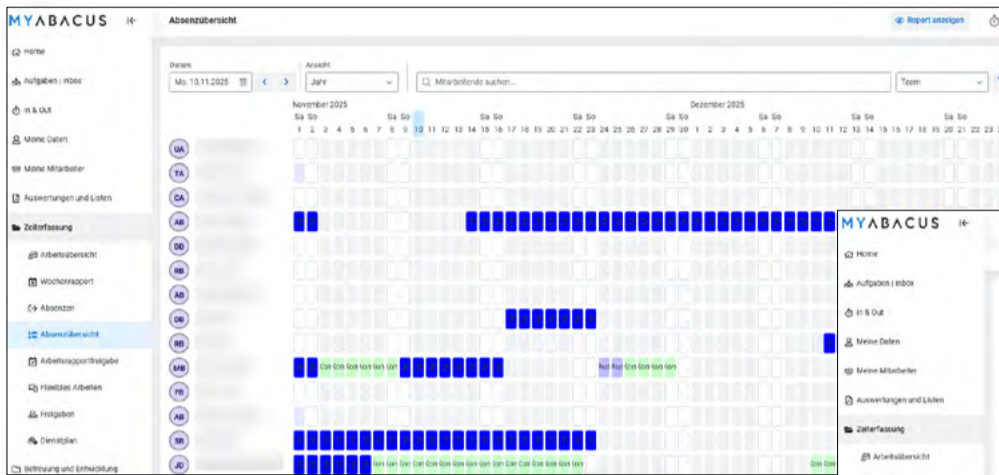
MYABACUS

Home
Aufgaben | Inbox
In & Out
Meine Daten
Meine Mitarbeiter
Auswertungen und Listen
Zeiterfassung
Arbeitsübersicht
Wochenrapport
Absenzen
Absenzübersicht
Arbeitsrapportfreigabe
Flexibles Arbeiten
Freigaben
Dienstplan
Betreuung und Entwicklung

Absenzübersicht

Report anzeigen

Datum
Mo. 10.11.2025
Ansicht
Jahr
Mitarbeitende suchen...
Team

November 2025
Dezember 2025

Sa So Sa So Sa So Sa So Sa So Sa So Sa So
1 2 3 4 5 6 7 8 9 10 11 12 13 14 15 16 17 18 19 20 21 22 23 24 25 26 27 28 29 30 1 2 3 4 5 6 7 8 9 10 11 12 13 14 15 16 17 18 19 20 21 22 23

UA
TA
CA
AB
DD
RB
AB
DB
RB
MB
FB
AB
SR
JD

Gzn Gzn Gzn Gzn Gzn Gzn Gzn
Nur Nur Gzn Gzn Gzn Gzn Gzn Gzn
Gzn Gzn Gzn Gzn Gzn Gzn Gzn Gzn Gzn Gzn Gzn Gzn Gzn Gzn Gzn Gzn Gzn
Gzn Gzn

MYABACUS

Home
Aufgaben | Inbox
In & Out
Meine Daten
Meine Mitarbeiter
Auswertungen und Listen
Zeiterfassung
Arbeitsübersicht